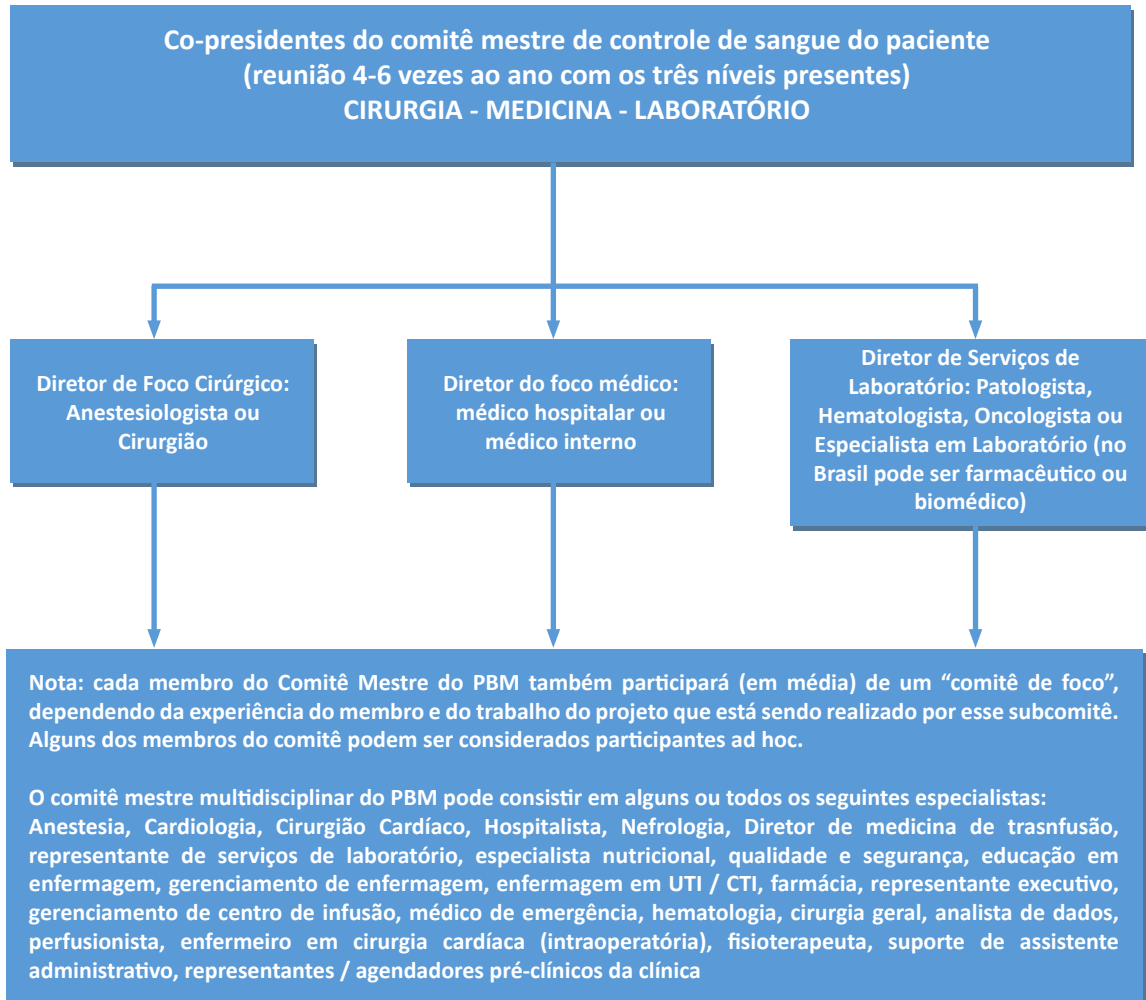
Co-presidentes do comitê mestre de controle de sangue do paciente
(reunião 4-6 vezes ao ano com os três níveis presentes)
CIRURGIA - MEDICINA - LABORATÓRIO

Diretor de Foco Cirúrgico: Anestesiologista ou Cirurgião

Diretor do foco médico: médico hospitalar ou médico interno

Diretor de Serviços de Laboratório: Patologista, Hematologista, Oncologista ou Especialista em Laboratório (no Brasil pode ser farmacêutico ou biomédico)

Nota: cada membro do Comitê Mestre do PBM também participará (em média) de um “comitê de foco”, dependendo da experiência do membro e do trabalho do projeto que está sendo realizado por esse subcomitê. Alguns dos membros do comitê podem ser considerados participantes ad hoc.

O comitê mestre multidisciplinar do PBM pode consistir em alguns ou todos os seguintes especialistas: Anestesia, Cardiologia, Cirurgião Cardíaco, Hospitalista, Nefrologia, Diretor de medicina de trasnfusão, representante de serviços de laboratório, especialista nutricional, qualidade e segurança, educação em enfermagem, gerenciamento de enfermagem, enfermagem em UTI / CTI, farmácia, representante executivo, gerenciamento de centro de infusão, médico de emergência, hematologia, cirurgia geral, analista de dados, perfusionista, enfermeiro em cirurgia cardíaca (intraoperatória), fisioterapeuta, suporte de assistente administrativo, representantes / agendadores pré-clínicos da clínica